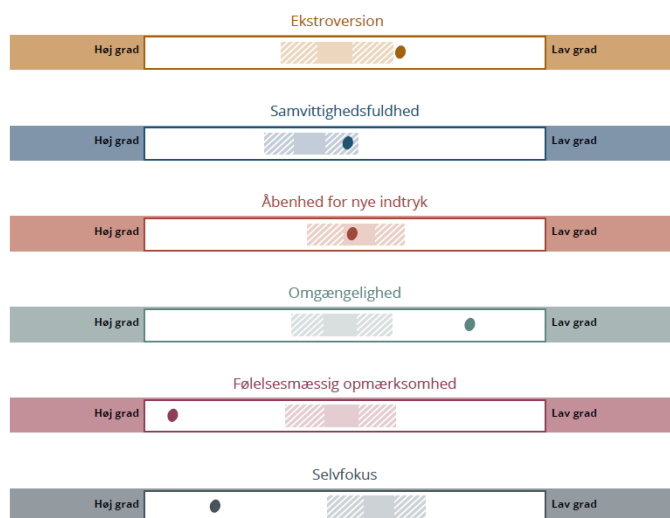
Ekstroversion

Høj grad

Lav grad

Samvittighedsfuldhed

Høj grad

Lav grad

Åbenhed for nye indtryk

Høj grad

Lav grad

Omgængelighed

Høj grad

Lav grad

Følelsesmæssig opmærksomhed

Høj grad

Lav grad

Selvfokus

Høj grad

Lav grad